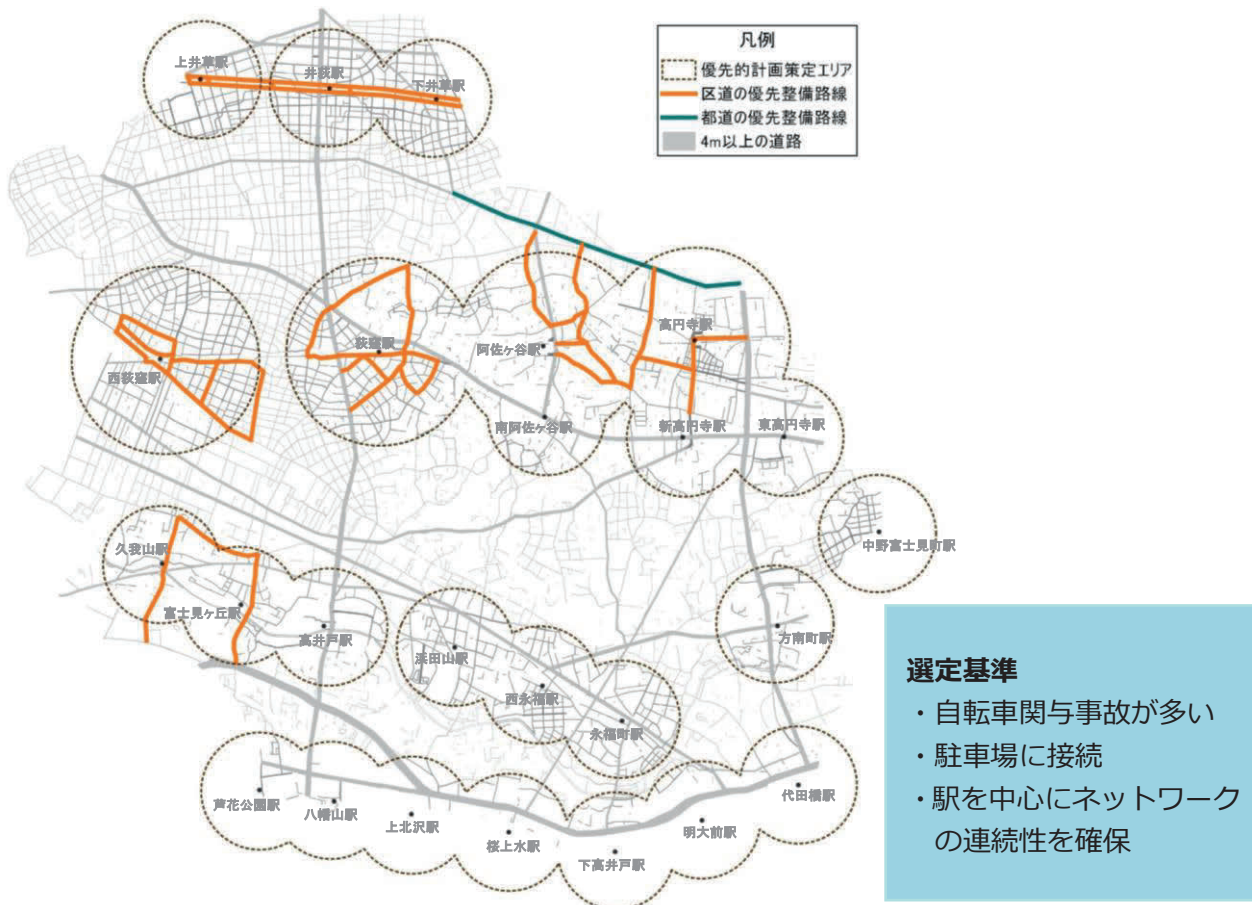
凡例
優先的計画策定エリア
区道の優先整備路線
都道の優先整備路線
4m以上の道路

上井草駅
井荻駅
下井草駅
西荻窪駅
荻窪駅
阿佐ケ谷駅
高円寺駅
南阿佐ケ谷駅
新高円寺駅
東高円寺駅
中野富士見町駅
久我山駅
富士見ケ丘駅
高井戸駅
浜田山駅
西永福駅
永福町駅
方南町駅
芦花公園駅
八幡山駅
上北沢駅
桜上水駅
下高井戸駅
明大前駅
代田橋駅

選定基準
・自転車関与事故が多い
・駐車場に接続
・駅を中心にネットワークの連続性を確保